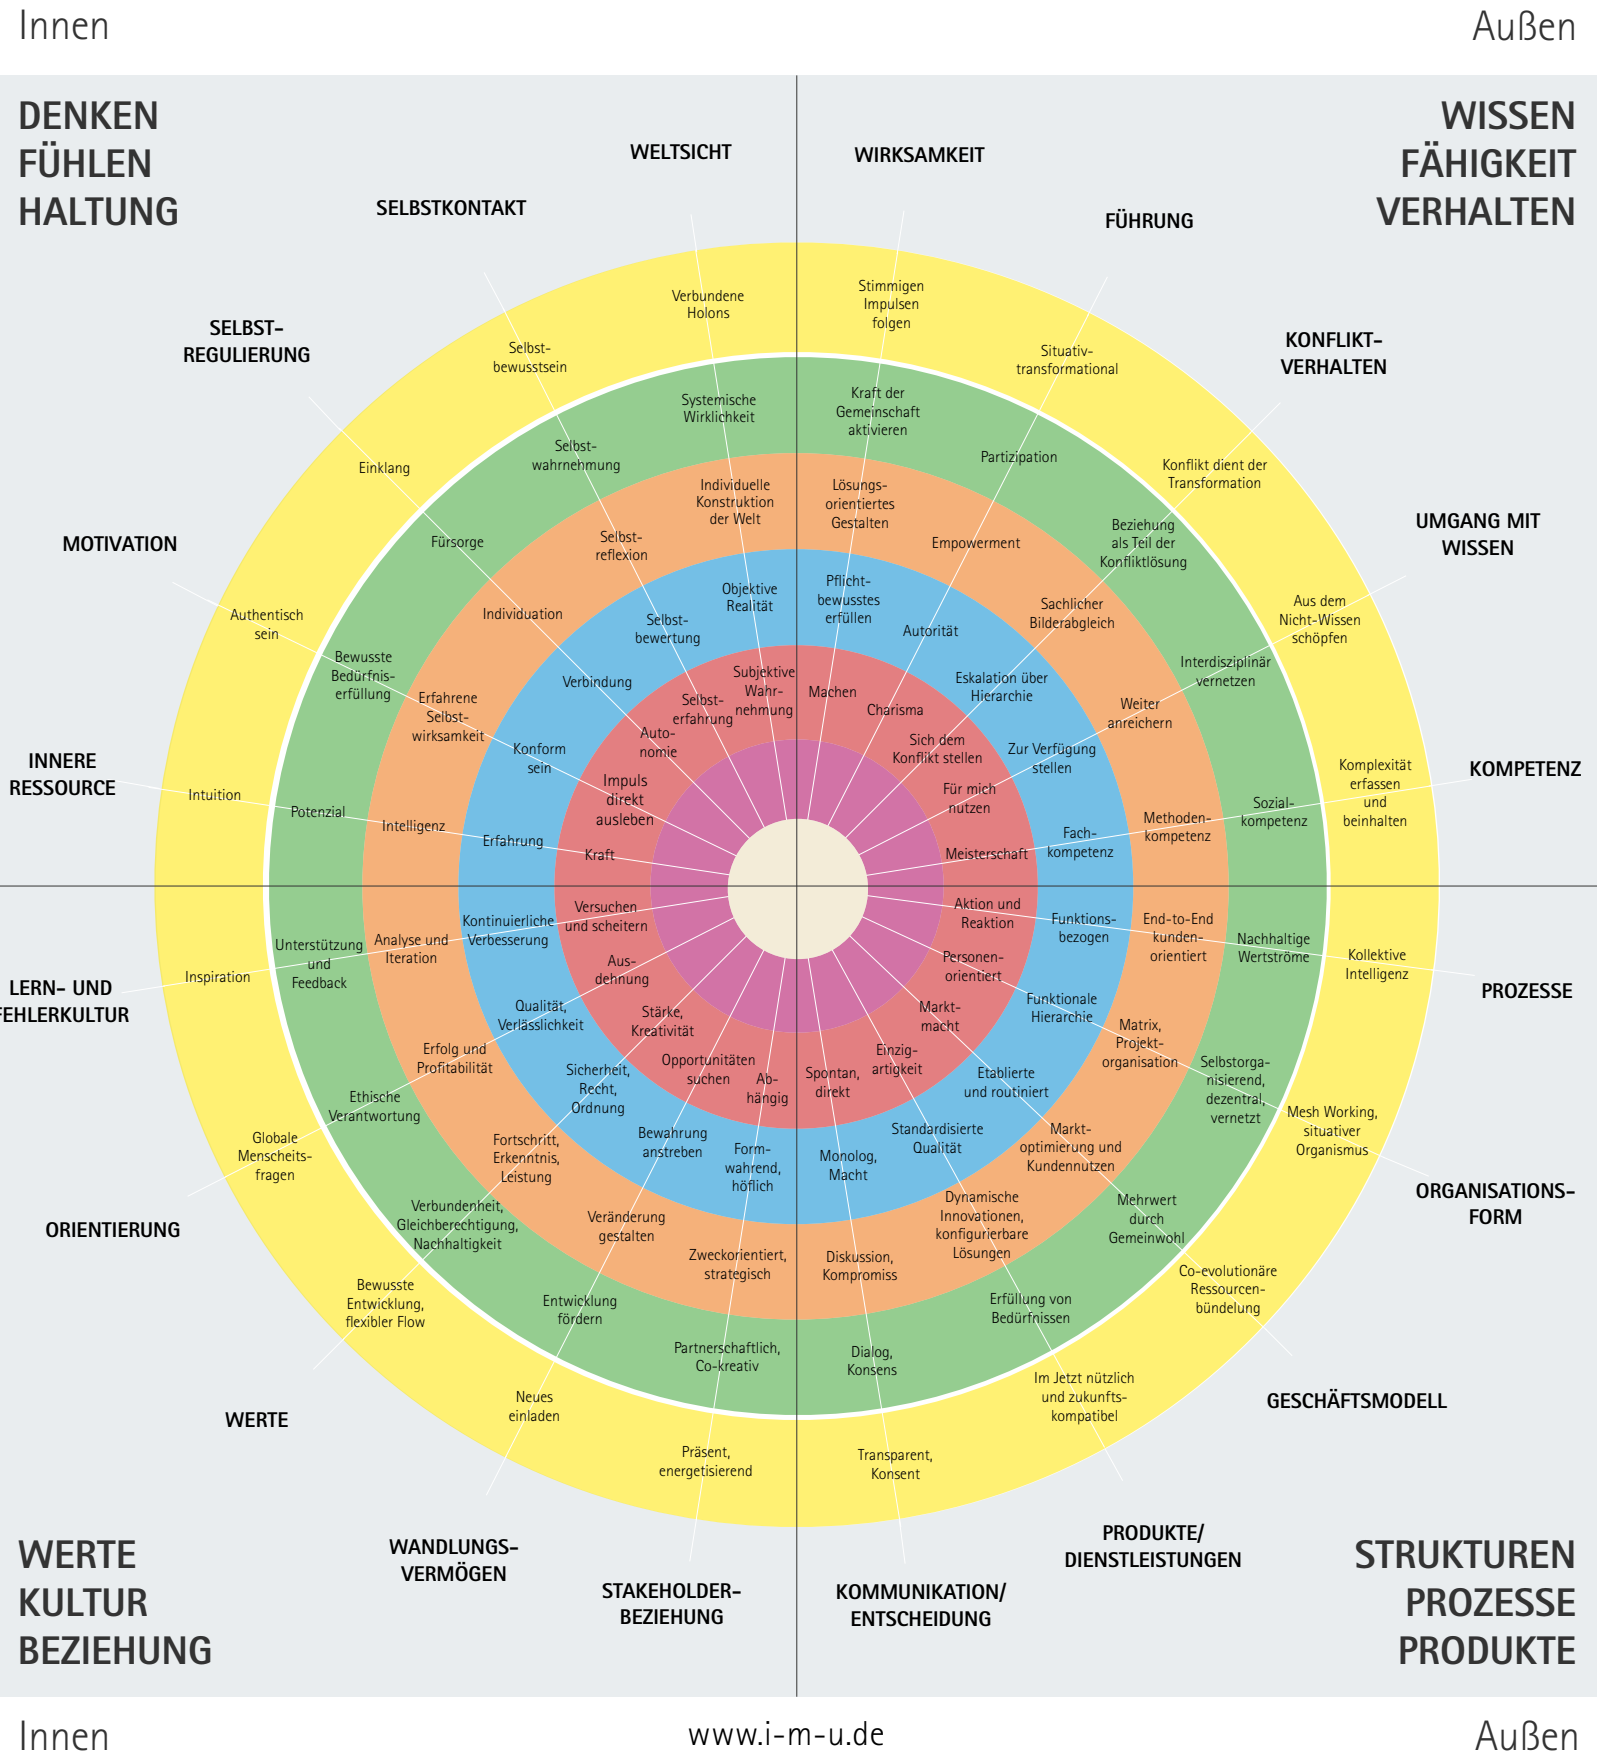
Innen

Außen

DENKEN
FÜHLEN
HALTUNG

WISSEN
FÄHIGKEIT
VERHALTEN

WELTSICHT

WIRKSAMKEIT

SELBSTKONTAKT

FÜHRUNG

SELBST-REGULIERUNG

KONFLIKT-VERHALTEN

MOTIVATION

UMGANG MIT WISSEN

INNERE RESSOURCE

KOMPETENZ

LERN- UND FEHLERKULTUR

PROZESSE

ORIENTIERUNG

ORGANISATIONS-FORM

WERTE

GESCHÄFTSMODELL

WANDLUNGS-VERMÖGEN

STAKEHOLDER-BEZIEHUNG

KOMMUNIKATION/ ENTSCHEIDUNG

PRODUKTE/ DIENSTLEISTUNGEN

Verbundene Holons

Stimmigen Impulsen folgen

Selbstbewusstsein

Situativ-transformational

Systemische Wirklichkeit

Kraft der Gemeinschaft aktivieren

Selbstwahrnehmung

Partizipation

Einklang

Konflikt dient der Transformation

Individuelle Konstruktion der Welt

Lösungsorientiertes Gestalten

Selbstreflexion

Empowerment

Fürsorge

Beziehung als Teil der Konfliktlösung

Objektive Realität

Pflichtbewusstes erfüllen

Selbstbewertung

Autorität

Individuation

Sachlicher Bilderabgleich

Aus dem Nicht-Wissen schöpfen

Authentisch sein

Verbindung

Subjektive Wahrnehmung

Machen

Charisma

Eskalation über Hierarchie

Interdisziplinär vernetzen

Bewusste Bedürfniserfüllung

Selbsterfahrung

Autonomie

Sich dem Konflikt stellen

Weiter anreichern

Erfahrene Selbstwirksamkeit

Konform sein

Zur Verfügung stellen

Impulse direkt ausleben

Für mich nutzen

Komplexität erfassen und beinhalten

Intuition

Potenzial

Intelligenz

Erfahrung

Kraft

Meisterschaft

Fachkompetenz

Methodenkompetenz

Sozialkompetenz

Versuchen und scheitern

Aktion und Reaktion

Kontinuierliche Verbesserung

Funktionsbezogen

End-to-End kundenorientiert

Nachhaltige Wertströme

Kollektive Intelligenz

Unterstützung und Feedback

Analyse und Iteration

Ausdehnung

Personenorientiert

Inspiration

Qualität, Verlässlichkeit

Stärke, Kreativität

Marktmacht

Funktionale Hierarchie

Matrix, Projektorganisation

Erfolg und Profitabilität

Einzigartigkeit

Selbstorganisierend, dezentral, vernetzt

Opportunitäten suchen

Abhängig

Spontan, direkt

Etablierte und routiniert

Sicherheit, Recht, Ordnung

Ethische Verantwortung

Mesh Working, situativer Organismus

Globale Menscheitsfragen

Fortschritt, Erkenntnis, Leistung

Bewahrung anstreben

Formwahrend, höflich

Monolog, Macht

Standardisierte Qualität

Marktoptimierung und Kundennutzen

Mehrwert durch Gemeinwohl

Dynamische Innovationen, konfigurierbare Lösungen

Verbundenheit, Gleichberechtigung, Nachhaltigkeit

Veränderung gestalten

Zweckorientiert, strategisch

Diskussion, Kompromiss

Co-evolutionäre Ressourcenbündelung

Bewusste Entwicklung, flexibler Flow

Entwicklung fördern

Erfüllung von Bedürfnissen

Partnerschaftlich, Co-kreativ

Dialog, Konsens

Im Jetzt nützlich und zukunftskompatibel

Neues einladen

Präsent, energetisierend

Transparent, Konsent

WERTE
KULTUR
BEZIEHUNG

STRUKTUREN
PROZESSE
PRODUKTE

Innen

www.i-m-u.de

Außen